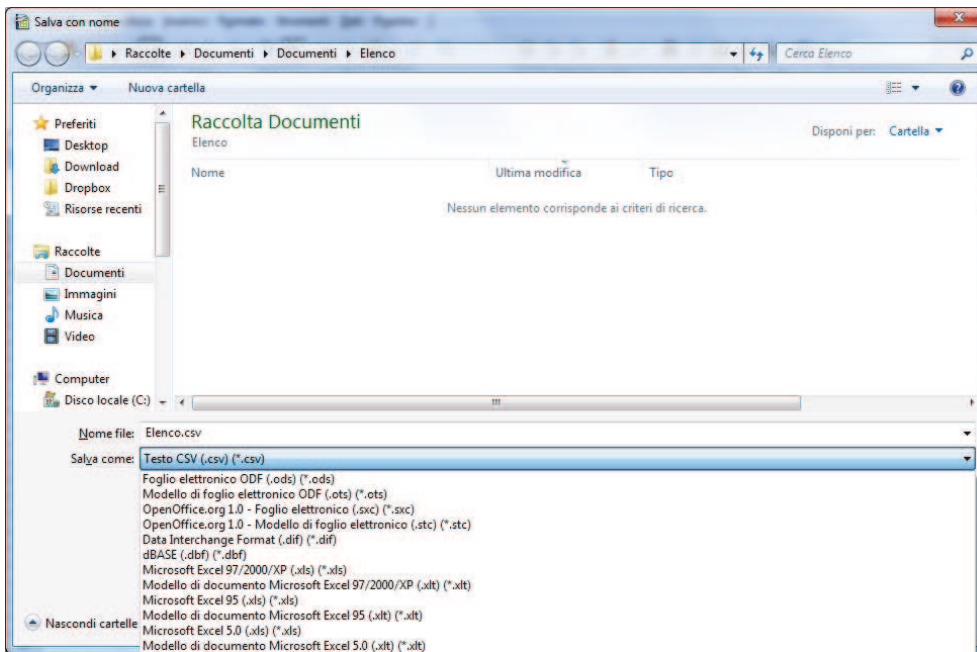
Salva con nome

Raccolte ▸ Documenti ▸ Documenti ▸ Elenco

Cerca Elenco

Organizza ▾ Nuova cartella

Preferiti
Desktop
Download
Dropbox
Risorse recenti

Raccolte
Documenti
Immagini
Musica
Video

Computer
Disco locale (C:)

Raccolta Documenti
Elenco

Disponi per: Cartella ▾

Nome Ultima modifica Tipo

Nessun elemento corrisponde ai criteri di ricerca.

Nome file: Elenco.csv

Salva come: Testo CSV (.csv) (*.csv)

Foglio elettronico ODF (.ods) (*.ods)
Modello di foglio elettronico ODF (.ots) (*.ots)
OpenOffice.org 1.0 - Foglio elettronico (.sxc) (*.sxc)
OpenOffice.org 1.0 - Modello di foglio elettronico (.stc) (*.stc)
Data Interchange Format (.dif) (*.dif)
dBASE (.dbf) (*.dbf)
Microsoft Excel 97/2000/XP (.xls) (*.xls)
Modello di documento Microsoft Excel 97/2000/XP (.xlt) (*.xlt)
Microsoft Excel 95 (.xls) (*.xls)
Modello di documento Microsoft Excel 95 (.xlt) (*.xlt)
Microsoft Excel 5.0 (.xls) (*.xls)
Modello di documento Microsoft Excel 5.0 (.xlt) (*.xlt)

Nascondi cartelle